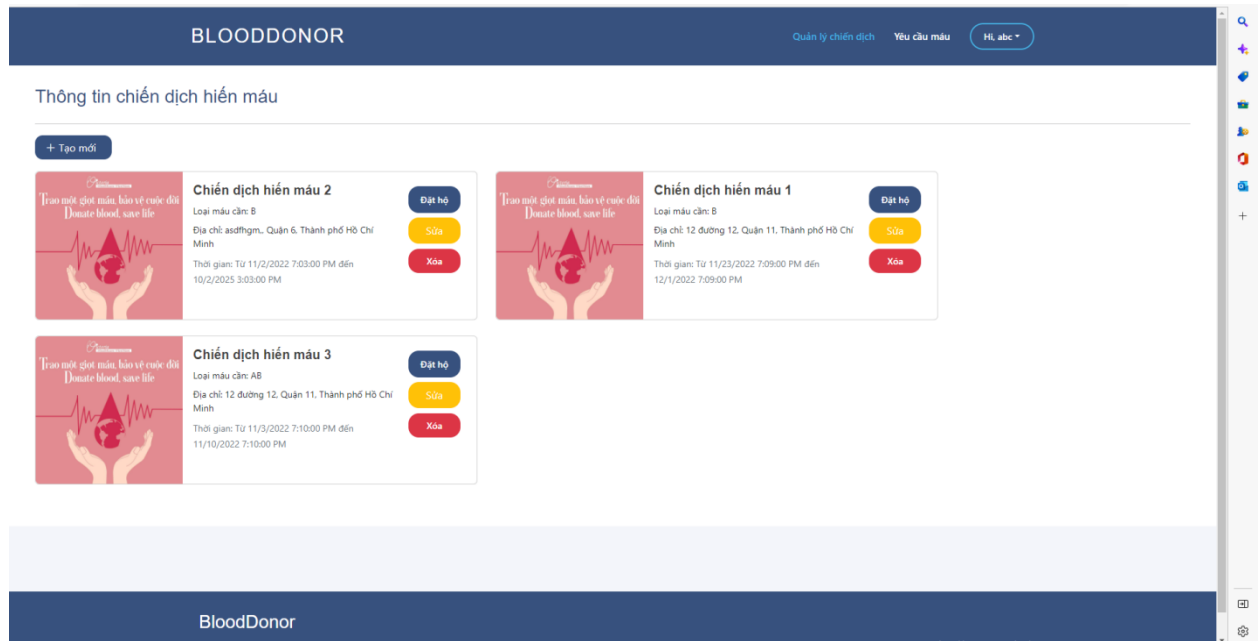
BLOODDONOR

Quản lý chiến dịch Yêu cầu máu Hi, abc

Thông tin chiến dịch hiến máu

+ Tạo mới

Trao một giọt máu, bảo vệ cuộc đời
Donate blood, save life

Chiến dịch hiến máu 2

Loại máu cần: B

Địa chỉ: asdfhgm,, Quận 6, Thành phố Hồ Chí Minh

Thời gian: Từ 11/2/2022 7:03:00 PM đến 10/2/2025 3:03:00 PM

Đặt hộ
Sửa
Xóa

Trao một giọt máu, bảo vệ cuộc đời
Donate blood, save life

Chiến dịch hiến máu 1

Loại máu cần: B

Địa chỉ: 12 đường 12, Quận 11, Thành phố Hồ Chí Minh

Thời gian: Từ 11/23/2022 7:09:00 PM đến 12/1/2022 7:09:00 PM

Đặt hộ
Sửa
Xóa

Trao một giọt máu, bảo vệ cuộc đời
Donate blood, save life

Chiến dịch hiến máu 3

Loại máu cần: AB

Địa chỉ: 12 đường 12, Quận 11, Thành phố Hồ Chí Minh

Thời gian: Từ 11/3/2022 7:10:00 PM đến 11/10/2022 7:10:00 PM

Đặt hộ
Sửa
Xóa

BloodDonor